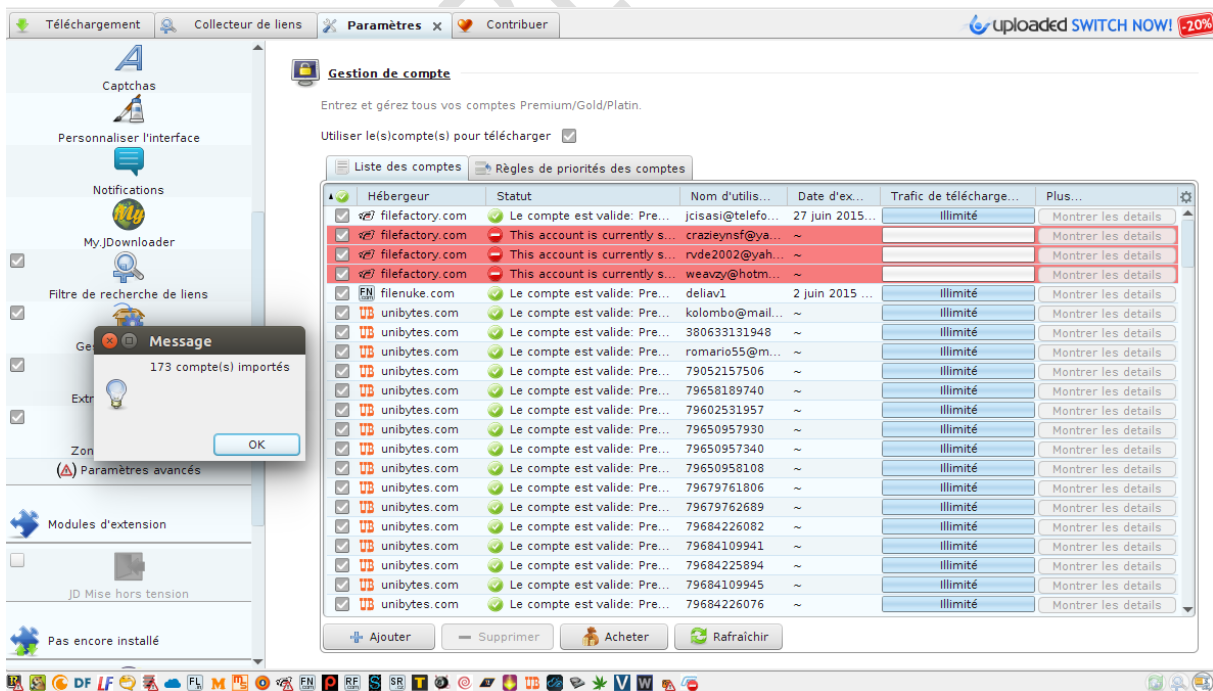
Téléchargement | Collecteur de liens | Paramètres × | Contribuer

uploaded SWITCH NOW! -20%

Captchas
Personnaliser l'interface
Notifications
My.JDownloader
Filtre de recherche de liens
Ge
Extr
Zon
Paramètres avancés
Modules d'extension
JD Mise hors tension
Pas encore installé

Message
173 compte(s) importés
OK

Gestion de compte

Entrez et gérez tous vos comptes Premium/Gold/Platin.

Utiliser le(s)compte(s) pour télécharger

Liste des comptes | Règles de priorités des comptes

| | Hébergeur | Statut | Nom d'utilis... | Date d'ex... | Trafic de télécharge... | Plus... |
|---|---|---|---|---|---|---|
| | filefactory.com | Le compte est valide: Pre... | jcisasi@telefo... | 27 juin 2015... | Illimité | Montrer les details |
| | filefactory.com | This account is currently s... | crazieynsf@ya... | ~ | | Montrer les details |
| | filefactory.com | This account is currently s... | rvde2002@yah... | ~ | | Montrer les details |
| | filefactory.com | This account is currently s... | weavzy@hotm... | ~ | | Montrer les details |
| | filenuke.com | Le compte est valide: Pre... | deliav1 | 2 juin 2015 ... | Illimité | Montrer les details |
| | unibytes.com | Le compte est valide: Pre... | kolombo@mail.... | ~ | Illimité | Montrer les details |
| | unibytes.com | Le compte est valide: Pre... | 380633131948 | ~ | Illimité | Montrer les details |
| | unibytes.com | Le compte est valide: Pre... | romario55@m... | ~ | Illimité | Montrer les details |
| | unibytes.com | Le compte est valide: Pre... | 79052157506 | ~ | Illimité | Montrer les details |
| | unibytes.com | Le compte est valide: Pre... | 79658189740 | ~ | Illimité | Montrer les details |
| | unibytes.com | Le compte est valide: Pre... | 79602531957 | ~ | Illimité | Montrer les details |
| | unibytes.com | Le compte est valide: Pre... | 79650957930 | ~ | Illimité | Montrer les details |
| | unibytes.com | Le compte est valide: Pre... | 79650957340 | ~ | Illimité | Montrer les details |
| | unibytes.com | Le compte est valide: Pre... | 79650958108 | ~ | Illimité | Montrer les details |
| | unibytes.com | Le compte est valide: Pre... | 79679761806 | ~ | Illimité | Montrer les details |
| | unibytes.com | Le compte est valide: Pre... | 79679762689 | ~ | Illimité | Montrer les details |
| | unibytes.com | Le compte est valide: Pre... | 79684226082 | ~ | Illimité | Montrer les details |
| | unibytes.com | Le compte est valide: Pre... | 79684109941 | ~ | Illimité | Montrer les details |
| | unibytes.com | Le compte est valide: Pre... | 79684225894 | ~ | Illimité | Montrer les details |
| | unibytes.com | Le compte est valide: Pre... | 79684109945 | ~ | Illimité | Montrer les details |
| | unibytes.com | Le compte est valide: Pre... | 79684226076 | ~ | Illimité | Montrer les details |

Ajouter | Supprimer | Acheter | Rafraîchir